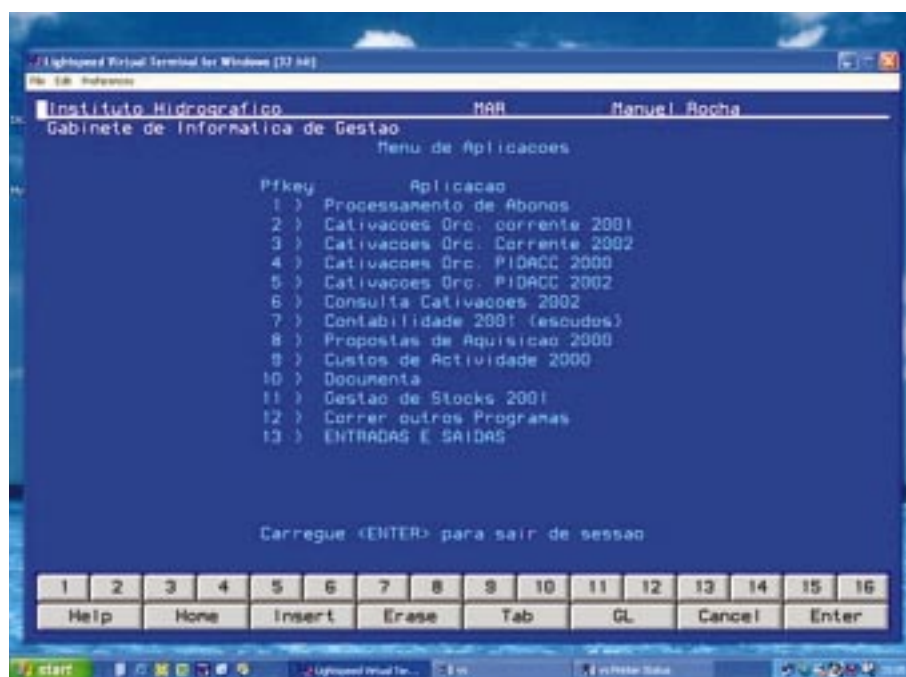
Lightspeed Virtual Terminal for Windows (32 bit)
File Edit Preferences

Instituto Hidrografico MAR Manuel Rocha
Gabinete de Informatica de Gestao
Menu de Aplicacoes

Pfkey Aplicacao
1 ) Processamento de Abonos
2 ) Cativacoes Orc. corrente 2001
3 ) Cativacoes Orc. Corrente 2002
4 ) Cativacoes Orc. PIDACC 2000
5 ) Cativacoes Orc. PIDACC 2002
6 ) Consulta Cativacoes 2002
7 ) Contabilidade 2001 (escudos)
8 ) Propostas de Aquisicao 2000
9 ) Custos de Actividade 2000
10 ) Documenta
11 ) Gestao de Stocks 2001
12 ) Correr outros Programas
13 ) ENTRADAS E SAIDAS

Carregue <ENTER> para sair de sessao

| 1 | 2 | 3 | 4 | 5 | 6 | 7 | 8 | 9 | 10 | 11 | 12 | 13 | 14 | 15 | 16 |
|---|---|---|---|---|---|---|---|---|---|---|---|---|---|---|---|
| Help | | Home | | Insert | | Erase | | Tab | | GL | | Cancel | | Enter | |

start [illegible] Lightspeed Virtual Ter... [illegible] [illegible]